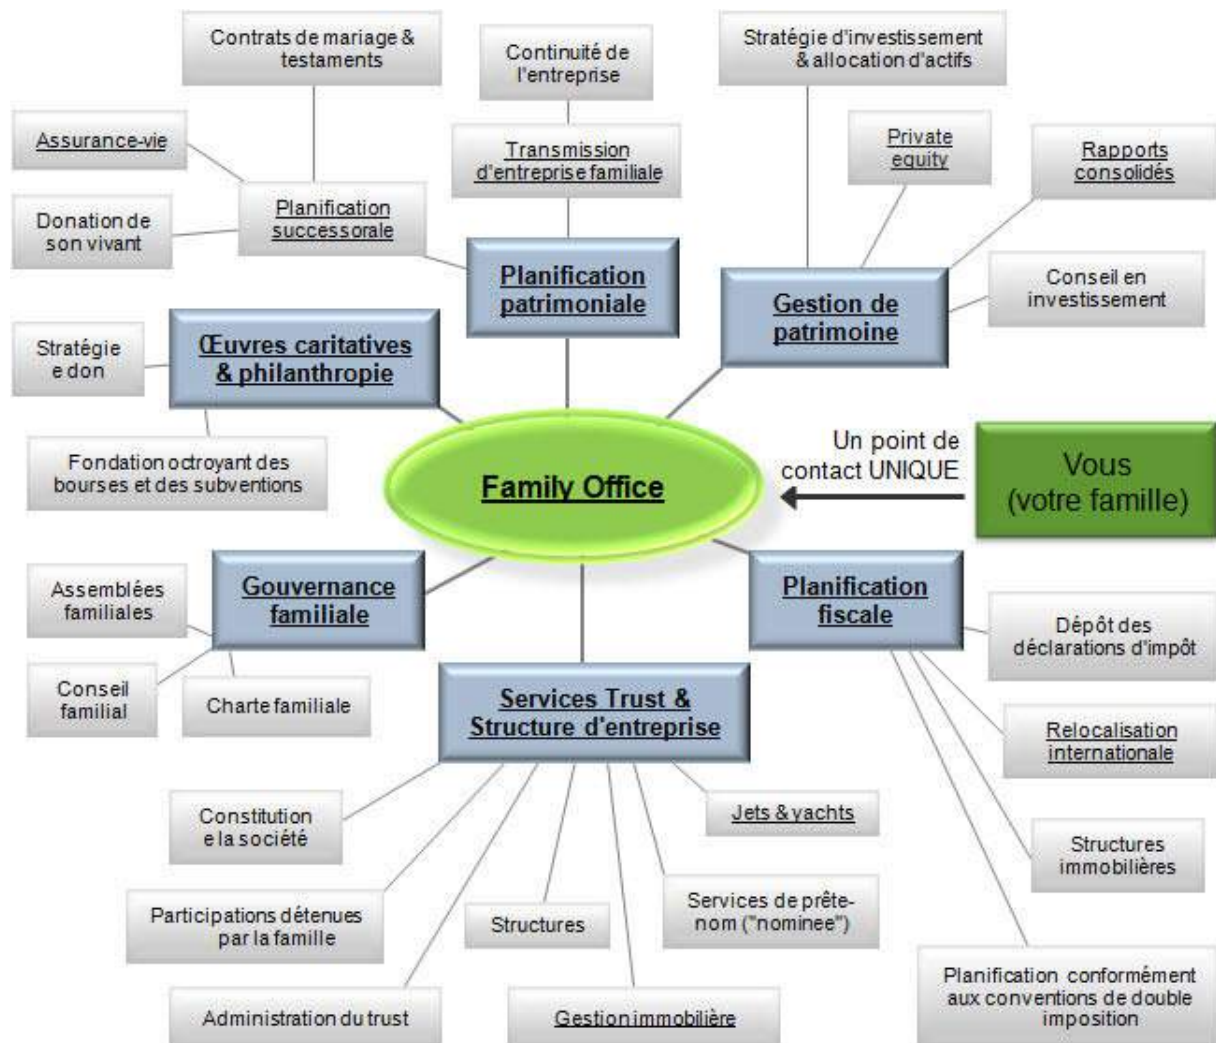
Contrats de mariage & testaments

Continuité de l'entreprise

Stratégie d'investissement & allocation d'actifs

Assurance-vie

Transmission d'entreprise familiale

Private equity

Rapports consolidés

Donation de son vivant

Planification successorale

Planification patrimoniale

Gestion de patrimoine

Conseil en investissement

Stratégie e don

Œuvres caritatives & philanthropie

Fondation octroyant des bourses et des subventions

Family Office

Un point de contact UNIQUE

Vous (votre famille)

Assemblées familiales

Gouvernance familiale

Planification fiscale

Dépôt des déclarations d'impôt

Conseil familial

Charte familiale

Services Trust & Structure d'entreprise

Relocalisation internationale

Constitution e la société

Jets & yachts

Structures immobilières

Participations détenues par la famille

Structures

Services de prête-nom ("nominee")

Planification conformément aux conventions de double imposition

Administration du trust

Gestion immobilière